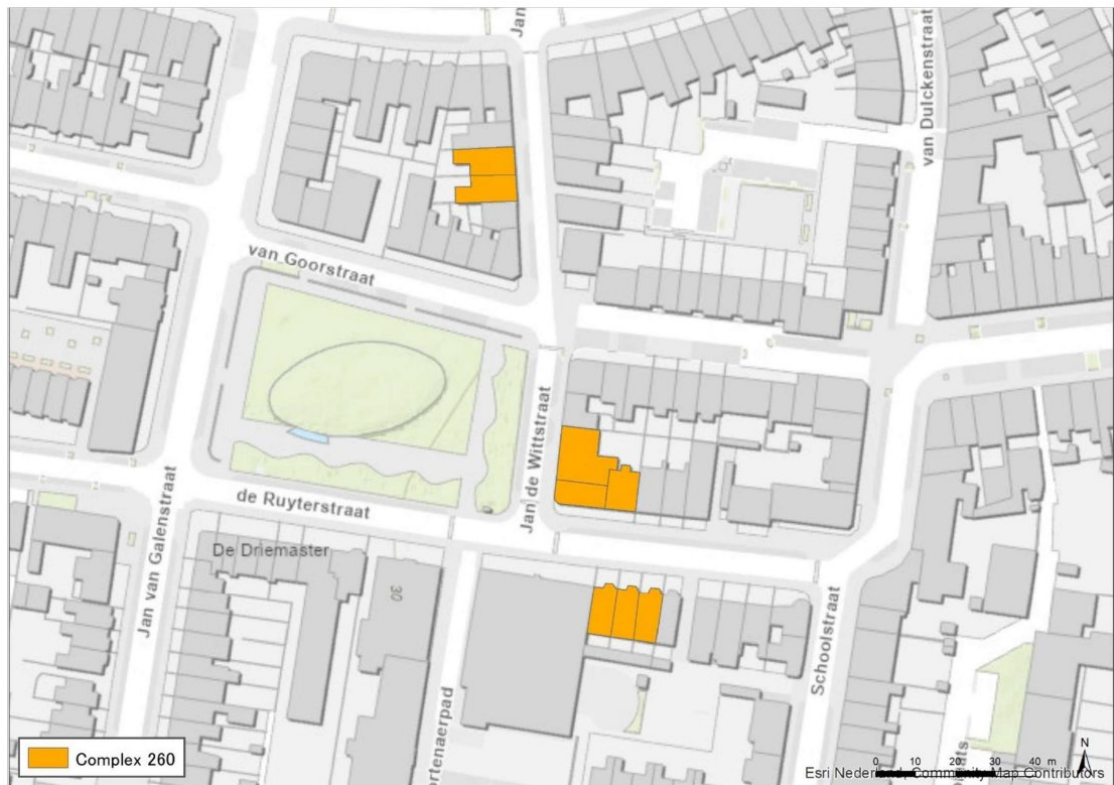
Jan

van Dulckenstraat

van Goorstraat

Jan de Wittstraat

de Ruyterstraat

Jan van Galenstraat

De Driemaster

30

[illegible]ortenaerpad

Schoolstraat

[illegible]ts

Complex 260

0 10 20 30 40 m

N

Esri Nederland, Community Map Contributors